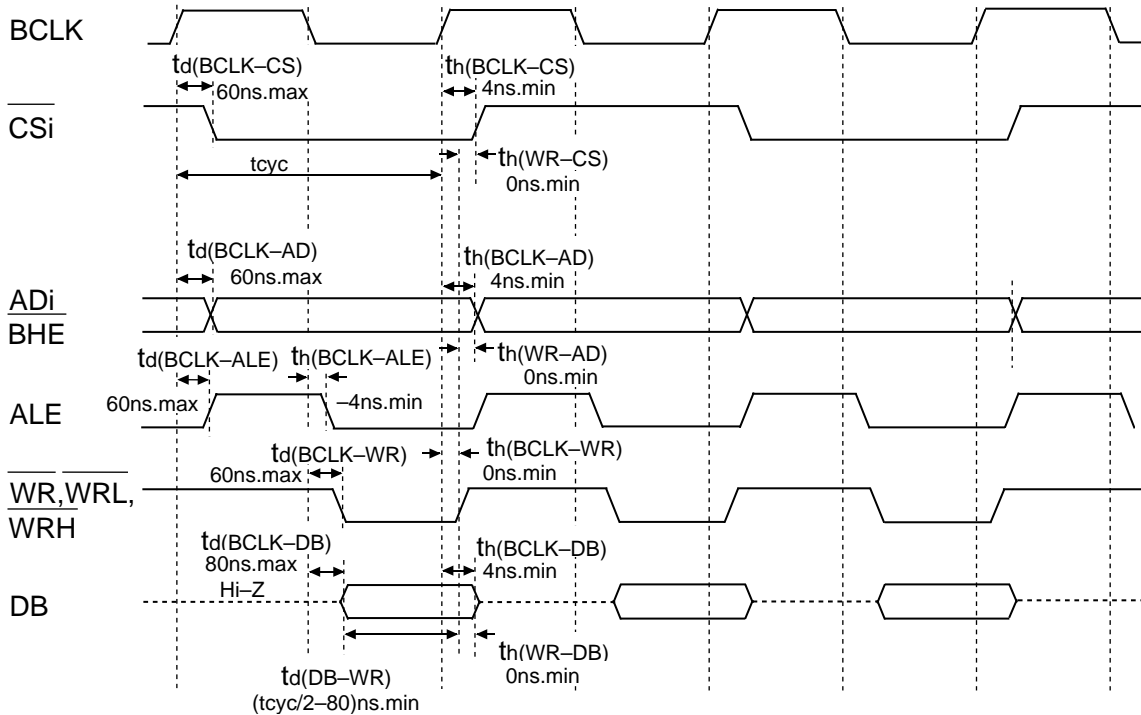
BCLK

$t_{d(BCLK–CS)}$
60ns.max

$t_{h(BCLK–CS)}$
4ns.min

$\overline{CSi}$

tcyc

$t_{h(WR–CS)}$
0ns.min

$t_{d(BCLK–AD)}$
60ns.max

$t_{h(BCLK–AD)}$
4ns.min

ADi
$\overline{BHE}$

$t_{d(BCLK–ALE)}$

$t_{h(BCLK–ALE)}$

$t_{h(WR–AD)}$
0ns.min

ALE
60ns.max
–4ns.min

$t_{d(BCLK–WR)}$
60ns.max

$t_{h(BCLK–WR)}$
0ns.min

$\overline{WR}$,$\overline{WRL}$,
$\overline{WRH}$

$t_{d(BCLK–DB)}$
80ns.max
Hi–Z

$t_{h(BCLK–DB)}$
4ns.min

DB

$t_{h(WR–DB)}$
0ns.min

$t_{d(DB–WR)}$
(tcyc/2–80)ns.min